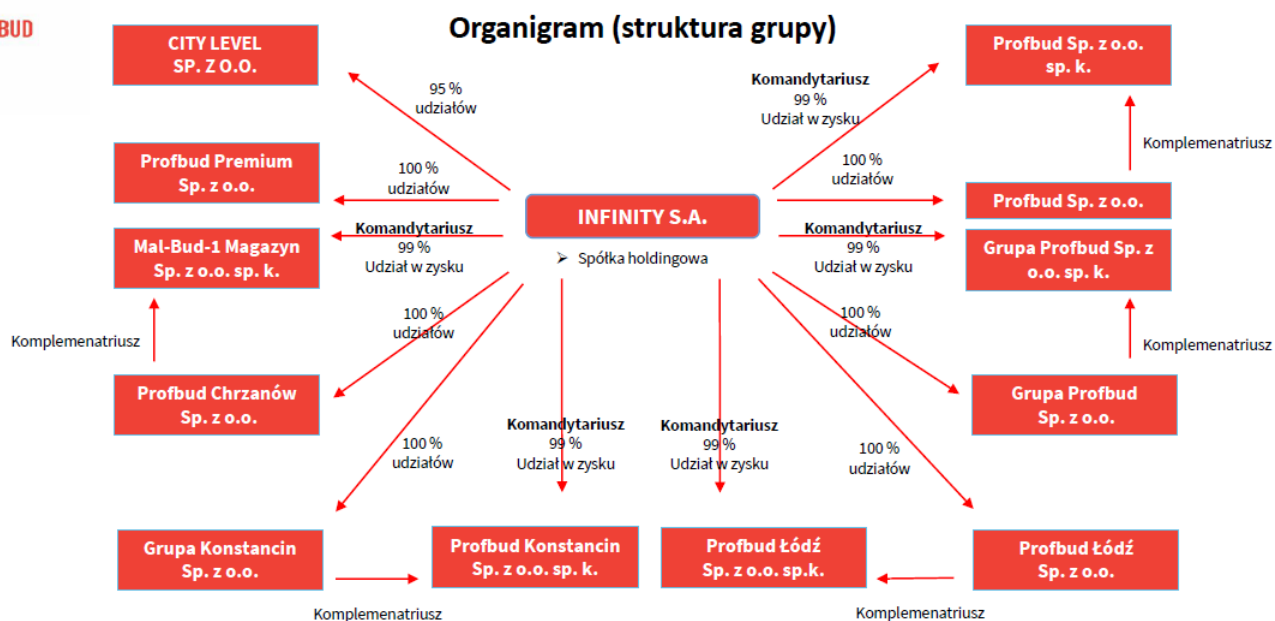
BUD

Organigram (struktura grupy)

CITY LEVEL SP. Z O.O.

95 % udziałów

Profbud Premium Sp. z o.o.

100 % udziałów

Mal-Bud-1 Magazyn Sp. z o.o. sp. k.

Komandytariusz 99 % Udział w zysku

Komplemenatriusz

Profbud Chrzanów Sp. z o.o.

100 % udziałów

100 % udziałów

Grupa Konstancin Sp. z o.o.

Komplemenatriusz

Komandytariusz 99 % Udział w zysku

Profbud Konstancin Sp. z o.o. sp. k.

Komandytariusz 99 % Udział w zysku

Profbud Łódź Sp. z o.o. sp.k.

INFINITY S.A.

➢ Spółka holdingowa

Komandytariusz 99 % Udział w zysku

Profbud Sp. z o.o. sp. k.

Komplemenatriusz

100 % udziałów

Profbud Sp. z o.o.

Komandytariusz 99 % Udział w zysku

Grupa Profbud Sp. z o.o. sp. k.

100 % udziałów

Komplemenatriusz

Grupa Profbud Sp. z o.o.

100 % udziałów

Profbud Łódź Sp. z o.o.

Komplemenatriusz